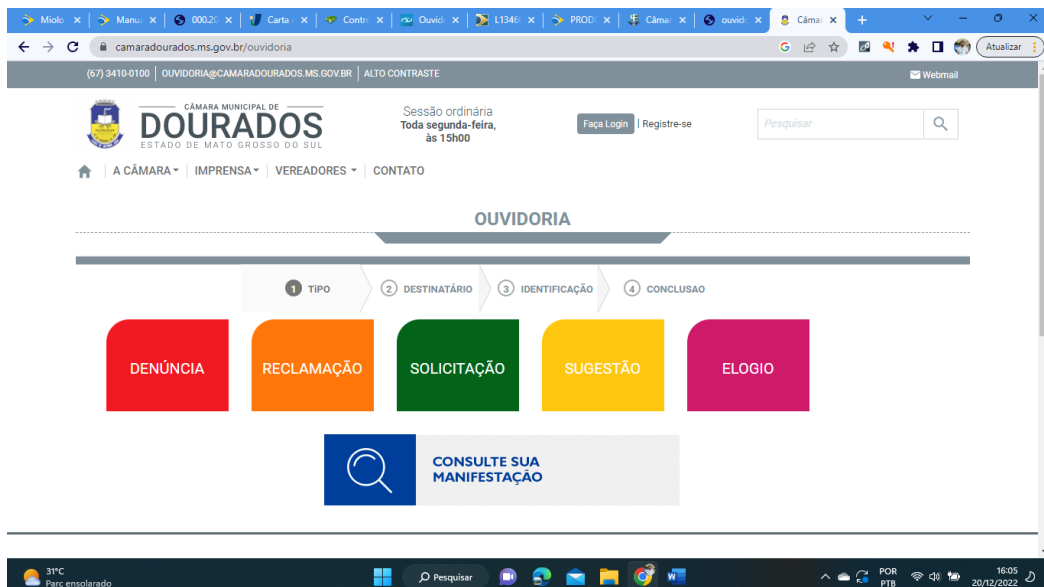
Miolo × | Manua × | 000.20 × | Carta × | Contro × | Ouvid × | L1346 × | PRODI × | Câmar × | ouvid × | Câma ×

camaradourados.ms.gov.br/ouvidoria

Atualizar

(67) 3410-0100 | OUVIDORIA@CAMARADOURADOS.MS.GOV.BR | ALTO CONTRASTE

Webmail

CÂMARA MUNICIPAL DE
DOURADOS
ESTADO DE MATO GROSSO DO SUL

Sessão ordinária
Toda segunda-feira, às 15h00

Faça Login | Registre-se

Pesquisar

A CÂMARA | IMPRENSA | VEREADORES | CONTATO

OUVIDORIA

1 TIPO 2 DESTINATÁRIO 3 IDENTIFICAÇÃO 4 CONCLUSAO

DENÚNCIA

RECLAMAÇÃO

SOLICITAÇÃO

SUGESTÃO

ELOGIO

CONSULTE SUA MANIFESTAÇÃO

31°C
Parc ensolarado

Pesquisar

POR PTB

16:05
20/12/2022